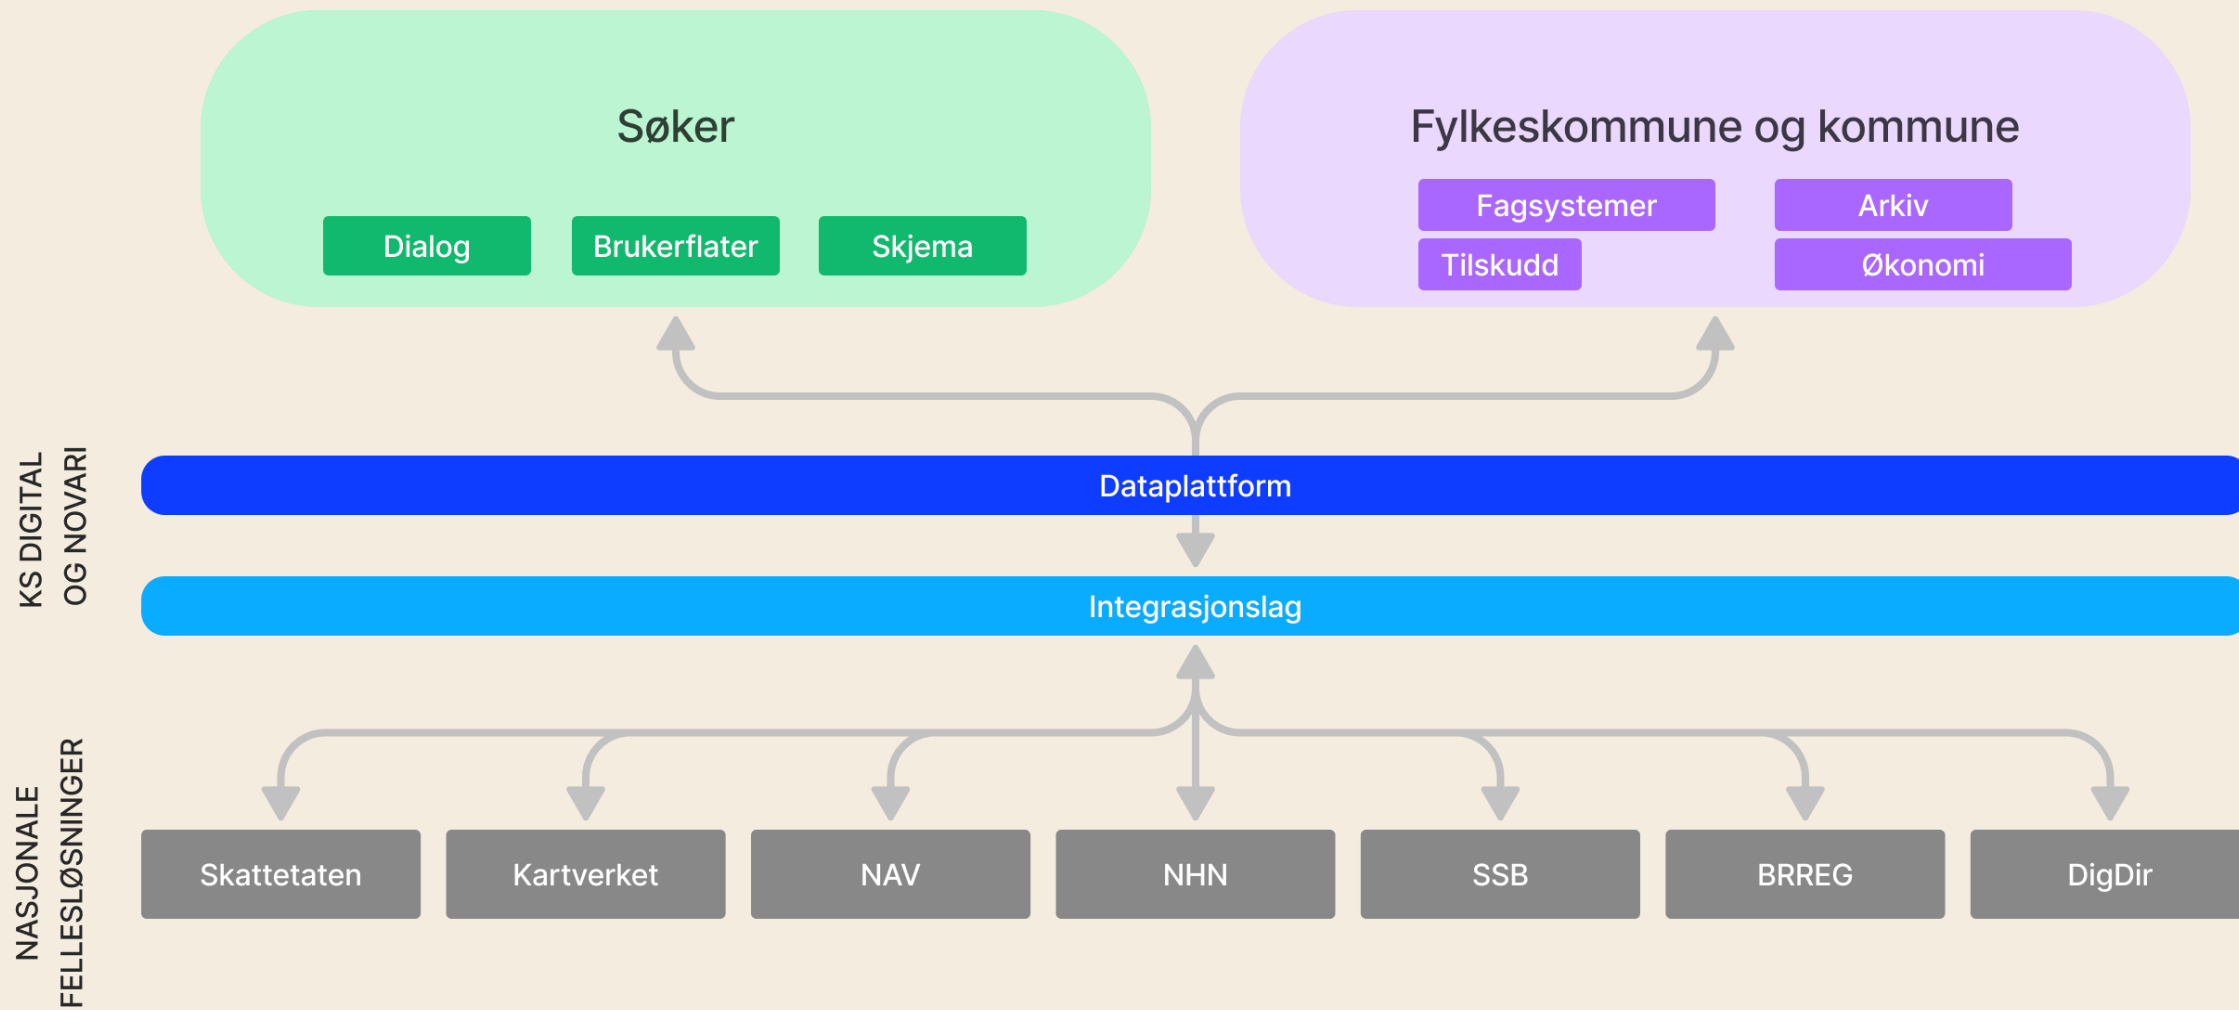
Søker

Dialog

Brukerflater

Skjema

Fylkeskommune og kommune

Fagsystemer

Arkiv

Tilskudd

Økonomi

KS DIGITAL OG NOVARI

Dataplattform

Integrasjonslag

NASJONALE FELLESLØSNINGER

Skattetaten

Kartverket

NAV

NHN

SSB

BRREG

DigDir